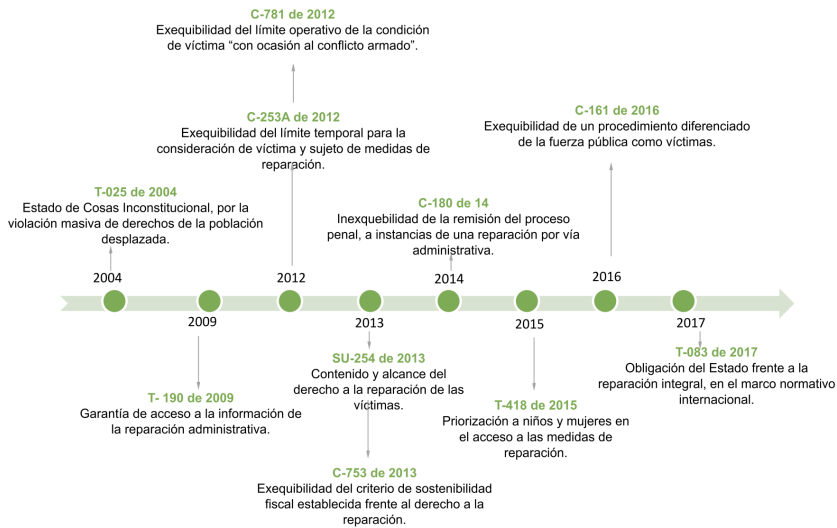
C-781 de 2012
Exequibilidad del límite operativo de la condición de víctima "con ocasión al conflicto armado".

C-253A de 2012
Exequibilidad del límite temporal para la consideración de víctima y sujeto de medidas de reparación.

C-161 de 2016
Exequibilidad de un procedimiento diferenciado de la fuerza pública como víctimas.

T-025 de 2004
Estado de Cosas Inconstitucional, por la violación masiva de derechos de la población desplazada.

C-180 de 14
Inexequibilidad de la remisión del proceso penal, a instancias de una reparación por vía administrativa.

2004

2012

2014

2016

2009

2013

2015

2017

T- 190 de 2009
Garantía de acceso a la información de la reparación administrativa.

SU-254 de 2013
Contenido y alcance del derecho a la reparación de las víctimas.

T-418 de 2015
Priorización a niños y mujeres en el acceso a las medidas de reparación.

T-083 de 2017
Obligación del Estado frente a la reparación integral, en el marco normativo internacional.

C-753 de 2013
Exequibilidad del criterio de sostenibilidad fiscal establecida frente al derecho a la reparación.